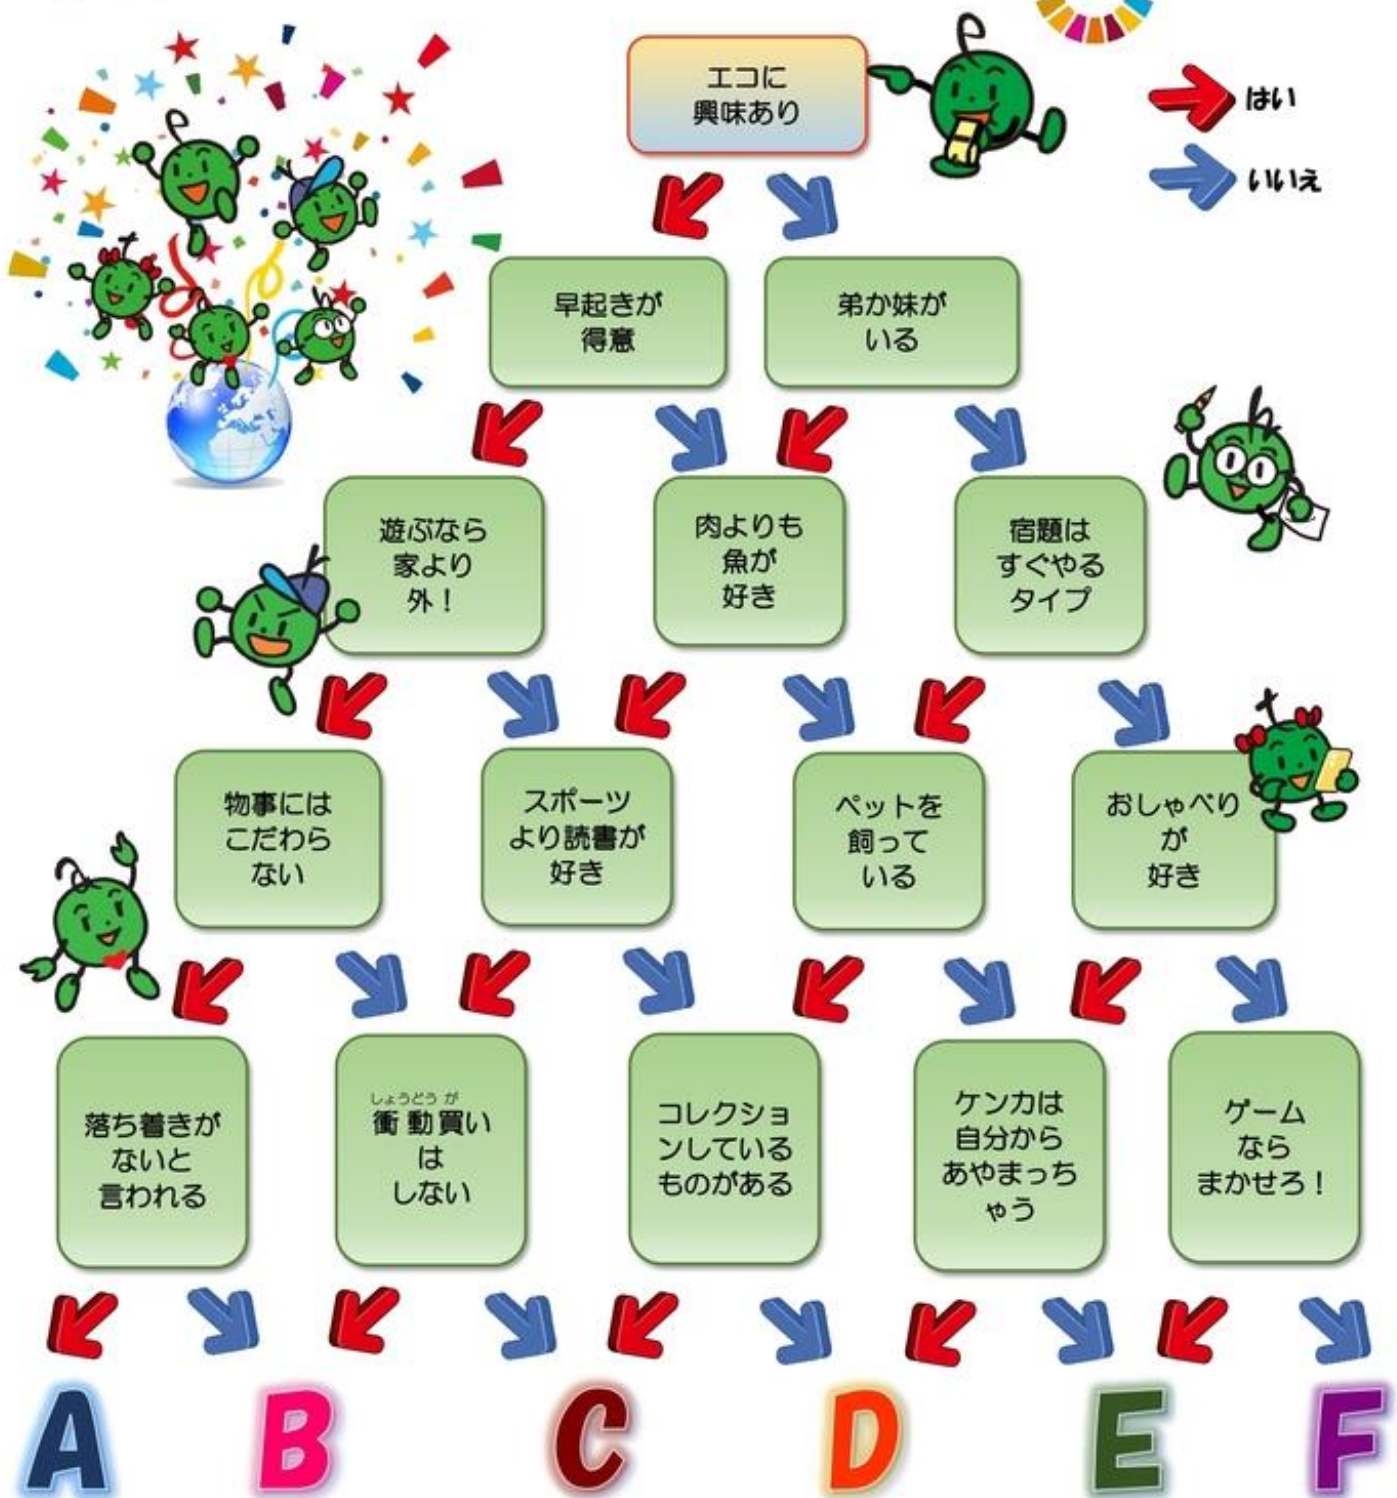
エコに興味あり

はい

いいえ

早起きが得意

弟か妹がいる

遊ぶなら家より外！

肉よりも魚が好き

宿題はすぐやるタイプ

物事にはこだわらない

スポーツより読書が好き

ペットを飼っている

おしゃべりが好き

落ち着きがないと言われる

しょうどう が
衝動買いはしない

コレクションしているものがある

ケンカは自分からあやまっちゃう

ゲームならまかせろ！

A B C D E F